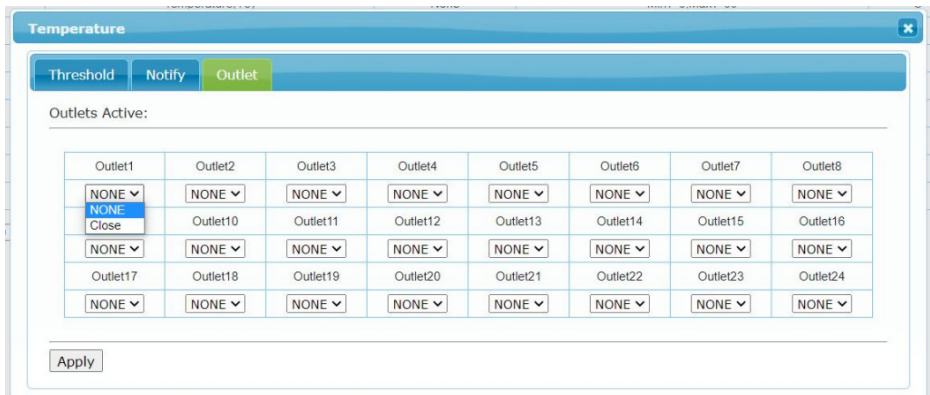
Temperature

Threshold Notify Outlet

Outlets Active:

| Outlet1 | Outlet2 | Outlet3 | Outlet4 | Outlet5 | Outlet6 | Outlet7 | Outlet8 |
|---|---|---|---|---|---|---|---|
| NONE | NONE | NONE | NONE | NONE | NONE | NONE | NONE |
| NONE Close | Outlet10 | Outlet11 | Outlet12 | Outlet13 | Outlet14 | Outlet15 | Outlet16 |
| NONE | NONE | NONE | NONE | NONE | NONE | NONE | NONE |
| Outlet17 | Outlet18 | Outlet19 | Outlet20 | Outlet21 | Outlet22 | Outlet23 | Outlet24 |
| NONE | NONE | NONE | NONE | NONE | NONE | NONE | NONE |

Apply